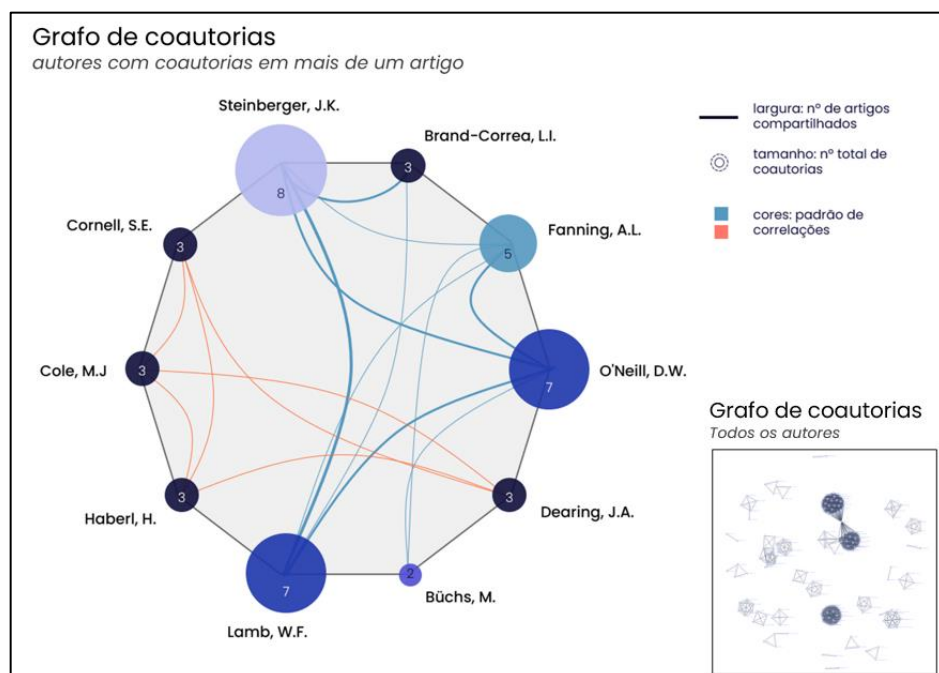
Grafo de coautorias
autores com coautorias em mais de um artigo

Steinberger, J.K.
8
Brand-Correa, L.I.
3
Fanning, A.L.
5
O'Neill, D.W.
7
Dearing, J.A.
3
Büchs, M.
2
Lamb, W.F.
7
Haberl, H.
3
Cole, M.J
3
Cornell, S.E.
3

largura: nº de artigos compartilhados
tamanho: nº total de coautorias
cores: padrão de correlações

Grafo de coautorias
Todos os autores